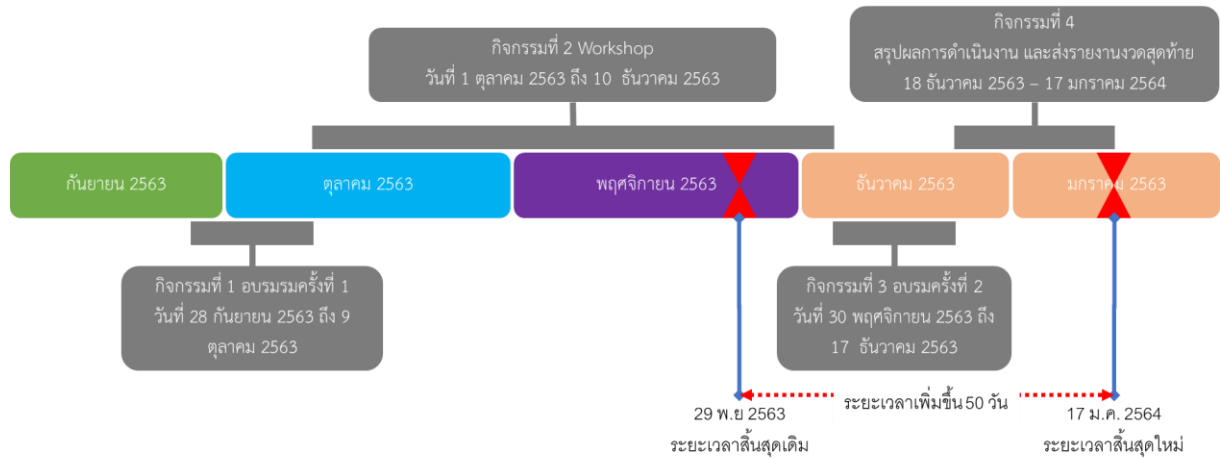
กิจกรรมที่ 2 Workshop
วันที่ 1 ตุลาคม 2563 ถึง 10 ธันวาคม 2563

กิจกรรมที่ 4
สรุปผลการดำเนินงาน และส่งรายงานงวดสุดท้าย
18 ธันวาคม 2563 – 17 มกราคม 2564

กันยายน 2563

ตุลาคม 2563

พฤศจิกายน 2563

ธันวาคม 2563

มกราคม 2563

กิจกรรมที่ 1 อบรมรมครั้งที่ 1
วันที่ 28 กันยายน 2563 ถึง 9 ตุลาคม 2563

กิจกรรมที่ 3 อบรมครั้งที่ 2
วันที่ 30 พฤศจิกายน 2563 ถึง 17 ธันวาคม 2563

29 พ.ย 2563
ระยะเวลาสิ้นสุดเดิม

ระยะเวลาเพิ่มขึ้น 50 วัน

17 ม.ค. 2564
ระยะเวลาสิ้นสุดใหม่